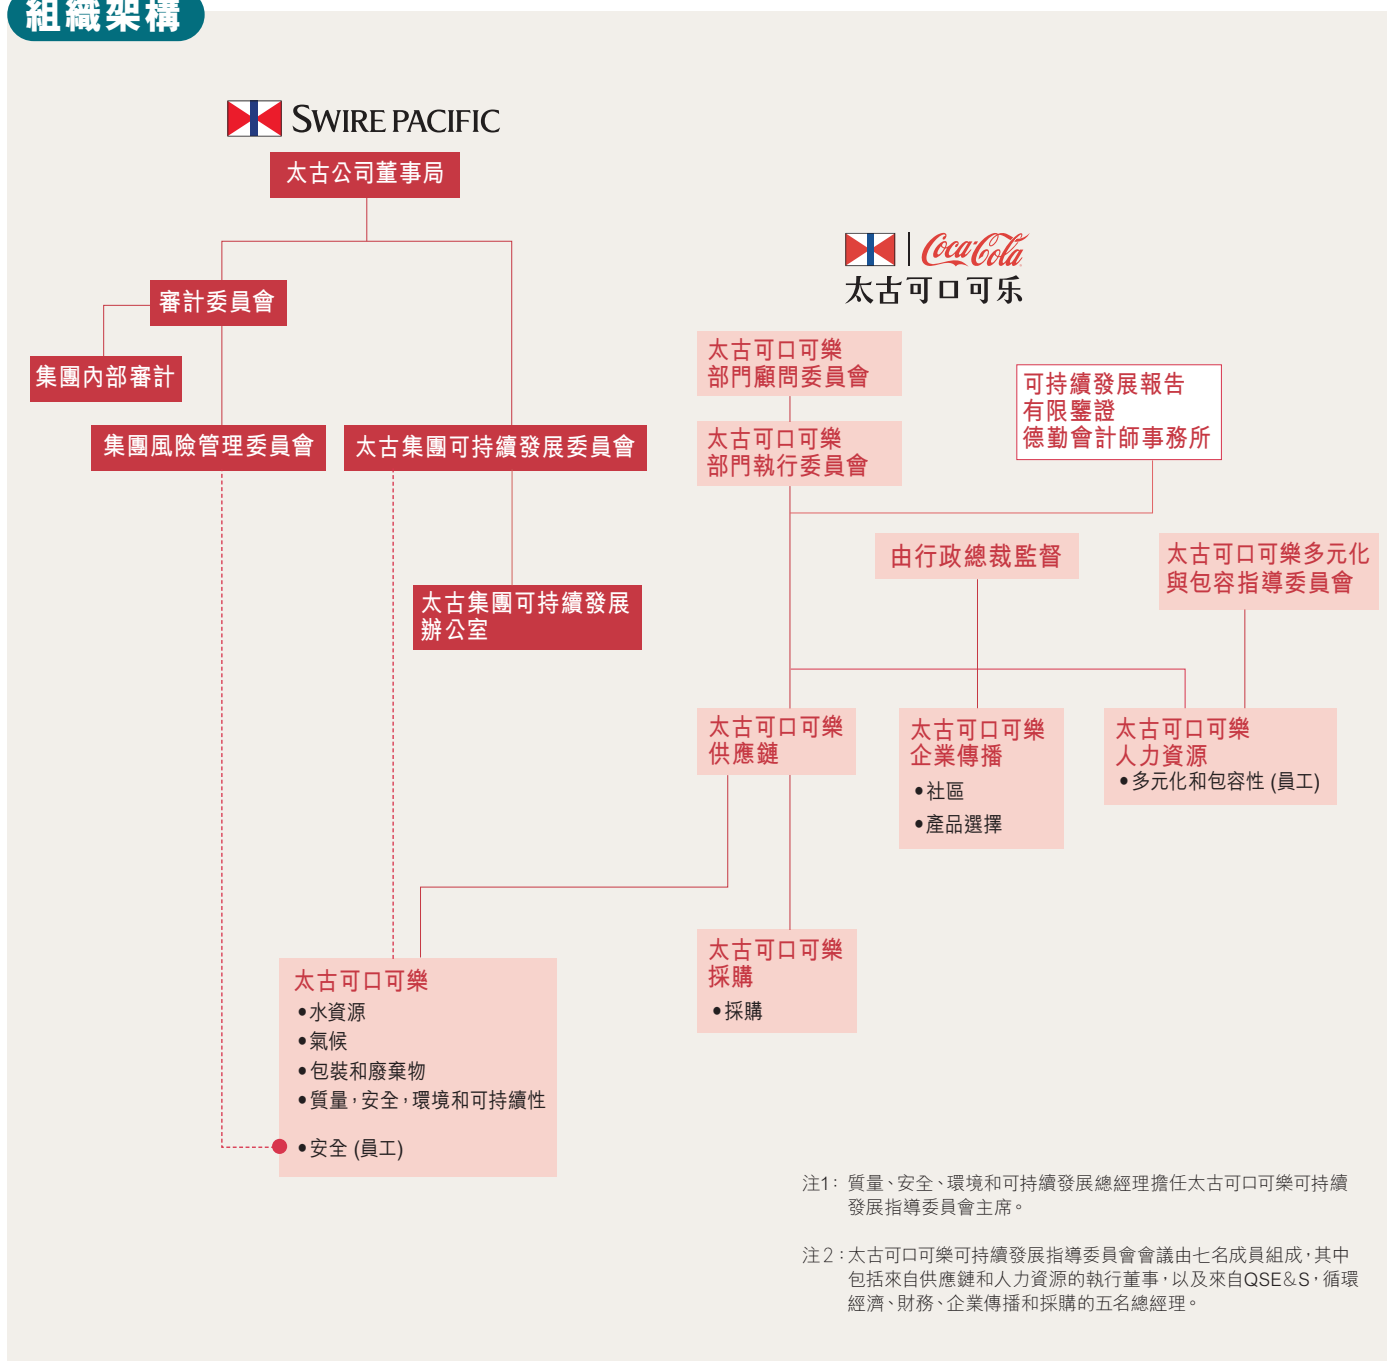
組織架構

SWIRE PACIFIC

太古公司董事局

審計委員會

集團內部審計

集團風險管理委員會

太古集團可持續發展委員會

太古集團可持續發展辦公室

Coca-Cola
太古可口可乐

太古可口可樂部門顧問委員會

太古可口可樂部門執行委員會

可持續發展報告有限鑒證
德勤會計師事務所

由行政總裁監督

太古可口可樂多元化與包容指導委員會

太古可口可樂供應鏈

太古可口可樂企業傳播
•社區
•產品選擇

太古可口可樂人力資源
•多元化和包容性 (員工)

太古可口可樂採購
•採購

太古可口可樂
•水資源
•氣候
•包裝和廢棄物
•質量，安全，環境和可持續性
•安全 (員工)

注1： 質量、安全、環境和可持續發展總經理擔任太古可口可樂可持續發展指導委員會主席。

注2：太古可口可樂可持續發展指導委員會會議由七名成員組成，其中包括來自供應鏈和人力資源的執行董事，以及來自QSE&S，循環經濟、財務、企業傳播和採購的五名總經理。